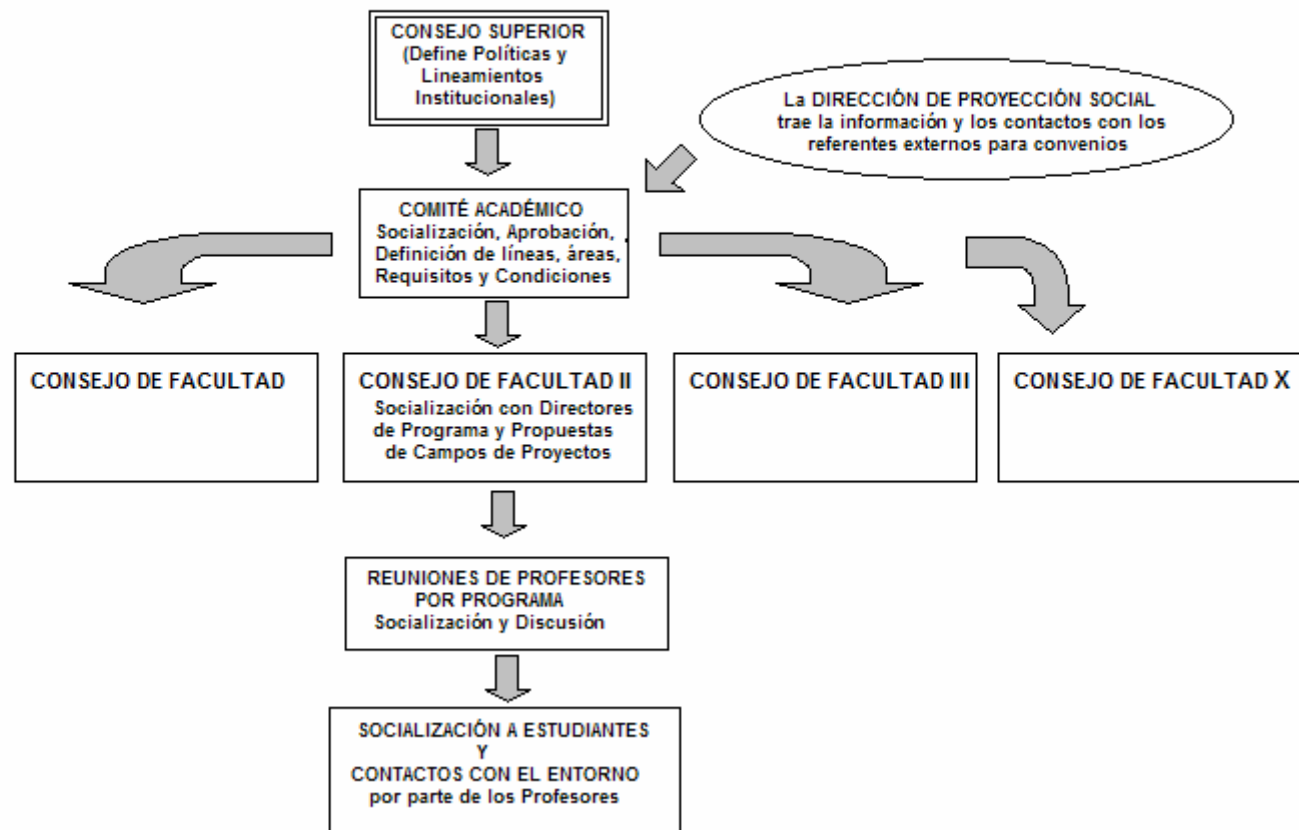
CONSEJO SUPERIOR
(Define Políticas y Lineamientos Institucionales)

La DIRECCIÓN DE PROYECCIÓN SOCIAL trae la información y los contactos con los referentes externos para convenios

COMITÉ ACADÉMICO
Socialización, Aprobación, Definición de líneas, áreas, Requisitos y Condiciones

CONSEJO DE FACULTAD

CONSEJO DE FACULTAD II
Socialización con Directores de Programa y Propuestas de Campos de Proyectos

CONSEJO DE FACULTAD III

CONSEJO DE FACULTAD X

REUNIONES DE PROFESORES POR PROGRAMA
Socialización y Discusión

SOCIALIZACIÓN A ESTUDIANTES
Y
CONTACTOS CON EL ENTORNO
por parte de los Profesores